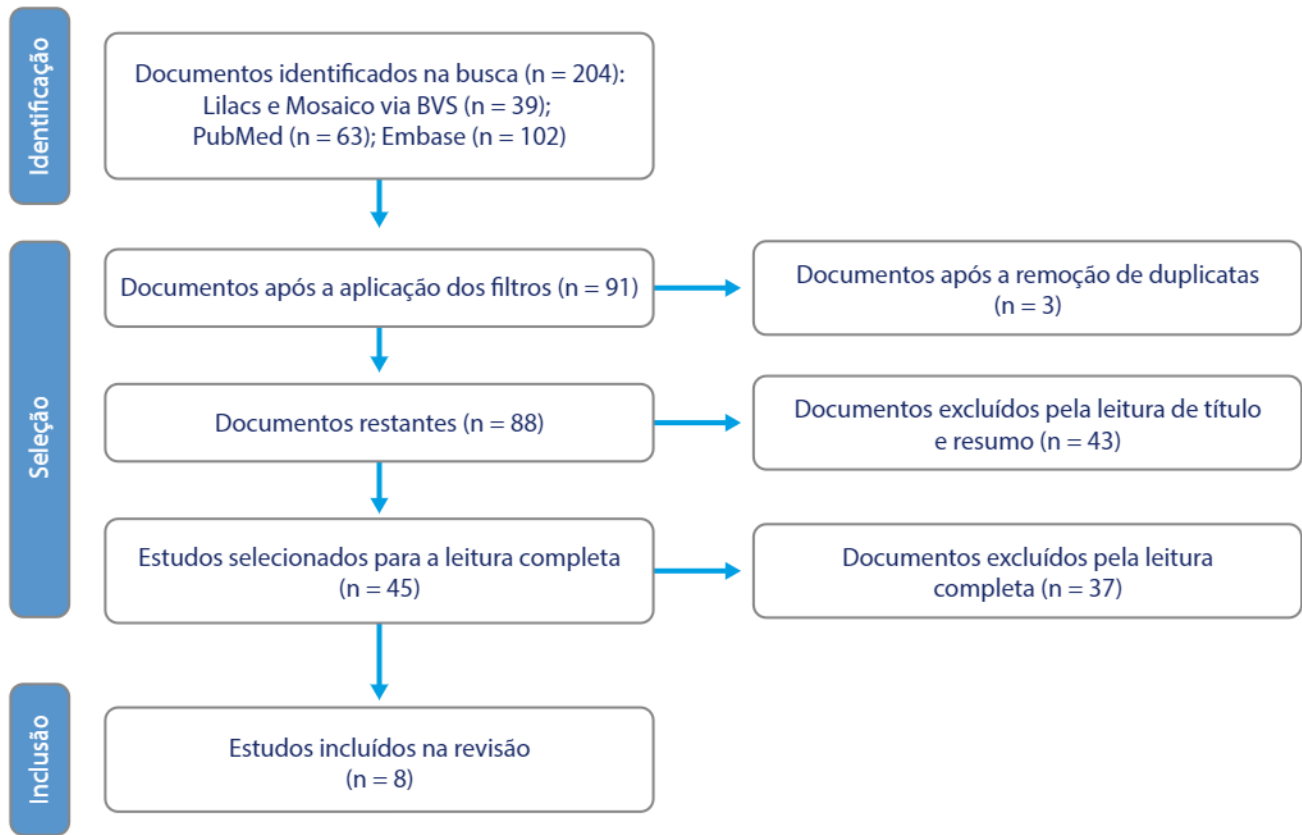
Identificação

Documentos identificados na busca (n = 204): Lilacs e Mosaico via BVS (n = 39); PubMed (n = 63); Embase (n = 102)

Seleção

Documentos após a aplicação dos filtros (n = 91)

Documentos após a remoção de duplicatas (n = 3)

Documentos restantes (n = 88)

Documentos excluídos pela leitura de título e resumo (n = 43)

Estudos selecionados para a leitura completa (n = 45)

Documentos excluídos pela leitura completa (n = 37)

Inclusão

Estudos incluídos na revisão (n = 8)